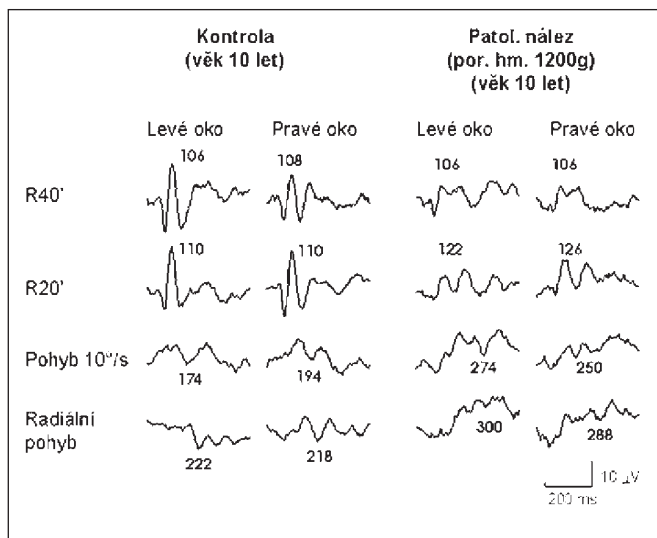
Kontrola
(věk 10 let)

Patol. nález
(por. hm. 1200g)
(věk 10 let)

Levé oko Pravé oko Levé oko Pravé oko

R40'
106 108 106 106

R20'
110 110 122 126

Pohyb 10°/s
174 194 274 250

Radiální pohyb
222 218 300 288

10 μV
200 ms